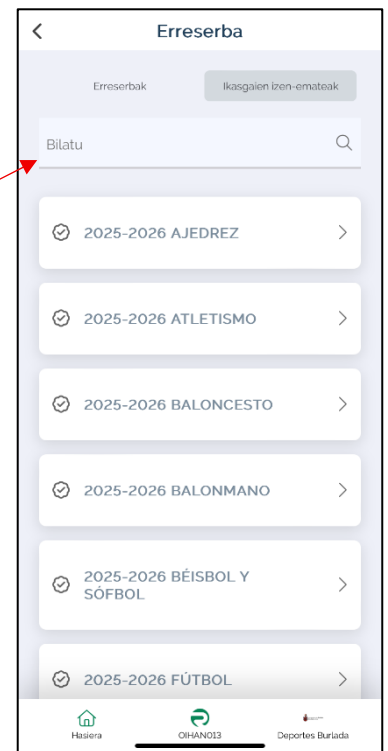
Erreserba

Erreserbak

Ikasgaien izen-emateak

Bilatu

2025-2026 AJEDREZ

2025-2026 ATLETISMO

2025-2026 BALONCESTO

2025-2026 BALONMANO

2025-2026 BÉISBOL Y SÓFBOL

2025-2026 FÚTBOL

Hasiera

OIHAN013

Deportes Burlada